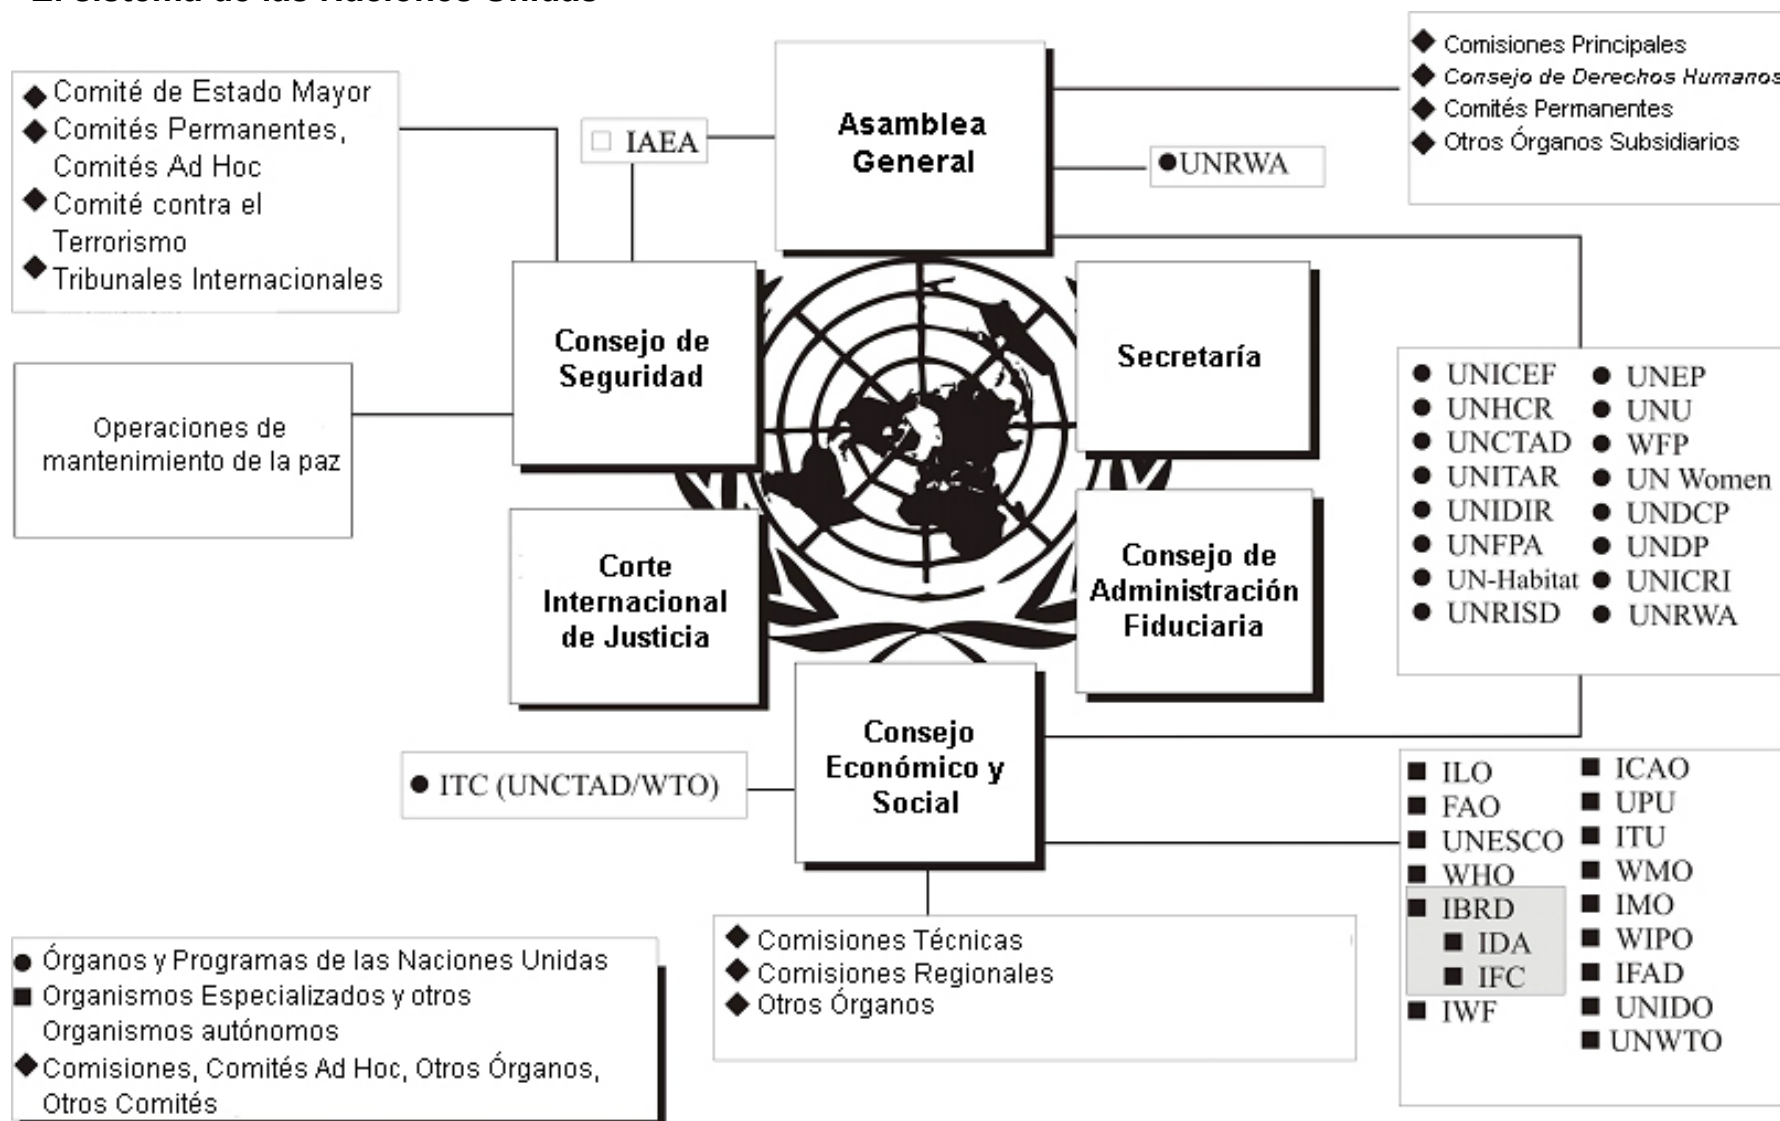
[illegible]

Comité de Estado Mayor
Comités Permanentes, Comités Ad Hoc
Comité contra el Terrorismo
Tribunales Internacionales

IAEA

Asamblea General

UNRWA

Comisiones Principales
Consejo de Derechos Humanos
Comités Permanentes
Otros Órganos Subsidiarios

Consejo de Seguridad

Secretaría

Operaciones de mantenimiento de la paz

| UNICEF | UNEP |
|---|---|
| UNHCR | UNU |
| UNCTAD | WFP |
| UNITAR | UN Women |
| UNIDIR | UNDCP |
| UNFPA | UNDP |
| UN-Habitat | UNICRI |
| UNRISD | UNRWA |

Corte Internacional de Justicia

Consejo de Administración Fiduciaria

Consejo Económico y Social

ITC (UNCTAD/WTO)

| ILO | ICAO |
|---|---|
| FAO | UPU |
| UNESCO | ITU |
| WHO | WMO |
| IBRD | IMO |
| IDA | WIPO |
| IFC | IFAD |
| IWF | UNIDO |
| | UNWTO |

Comisiones Técnicas
Comisiones Regionales
Otros Órganos

Órganos y Programas de las Naciones Unidas
Organismos Especializados y otros Organismos autónomos
Comisiones, Comités Ad Hoc, Otros Órganos, Otros Comités